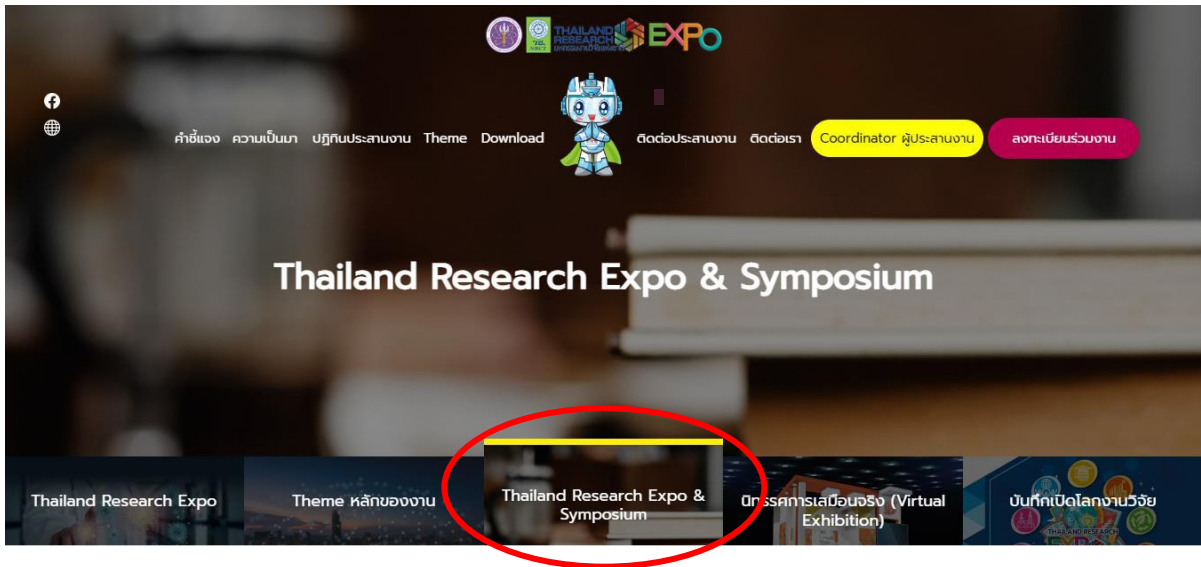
THAILAND RESEARCH EXPO

คำชี้แจง ความเป็นมา ปฏิทินประสานงาน Theme Download ติดต่อประสานงาน ติดต่อเรา Coordinator ผู้ประสานงาน ลงทะเบียนร่วมงาน

Thailand Research Expo & Symposium

Thailand Research Expo

Theme หลักของงาน

Thailand Research Expo & Symposium

นิทรรศการเสมือนจริง (Virtual Exhibition)

บันทึกเปิดโลกงานวิจัย